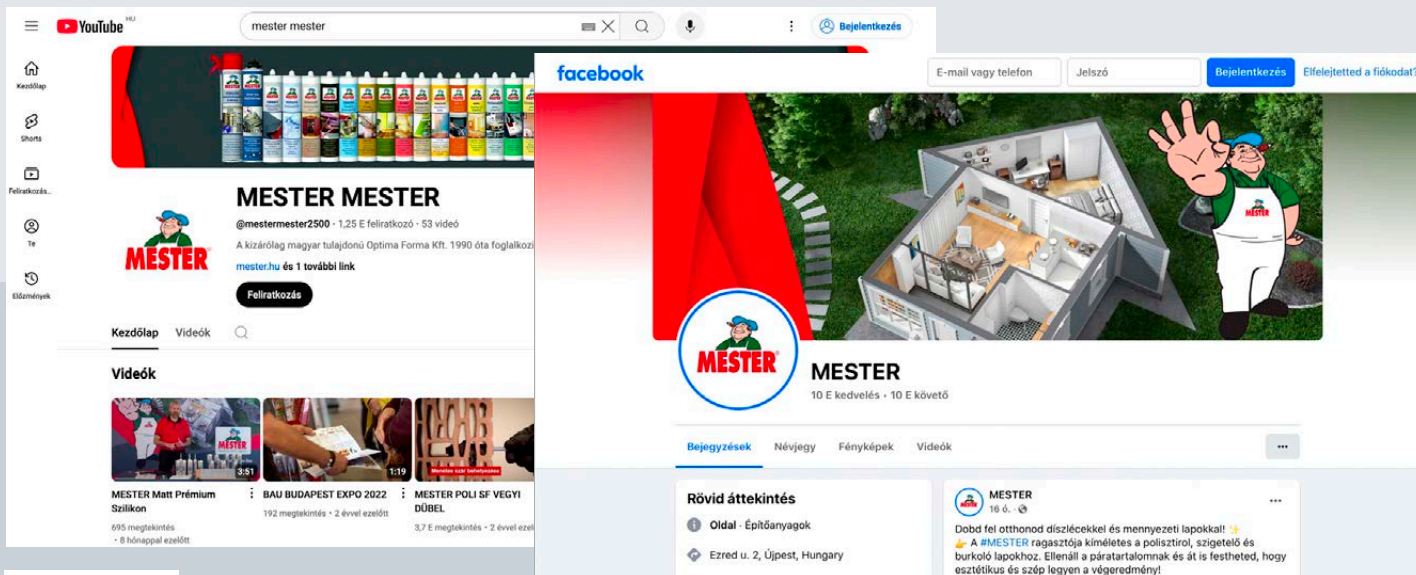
YouTube HU
mester mester
Bejelentkezés
Kezdőlap
Shorts
Feliratkozás...
Te
Előzmények
MESTER
MESTER MESTER
@mestermester2500 · 1,25 E feliratkozó · 53 videó
A kizárólag magyar tulajdonú Optima Forma Kft. 1990 óta foglalkoz
mester.hu és 1 további link
Feliratkozás
Kezdőlap Videók
Videók
3:51
MESTER Matt Prémium Szilikon
695 megtekintés · 8 hónappal ezelőtt
1:19
BAU BUDAPEST EXPO 2022
192 megtekintés · 2 évvel ezelőtt
MESTER POLI SF VEGYI DÜBEL
3,7 E megtekintés · 2 évvel ezel

facebook
E-mail vagy telefon
Jelszó
Bejelentkezés
Elfelejtetted a fiókodat?
MESTER
MESTER
10 E kedvelés · 10 E követő
Bejegyzések Névjegy Fényképek Videók
...
Rövid áttekintés
Oldal · Építőanyagok
Ezred u. 2, Újpest, Hungary
MESTER
16 ó. ·
Dobd fel otthonod díszlécekkel és mennyezeti lapokkal! ✨
👉 A #MESTER ragasztója kíméletes a polisztirol, szigetelő és burkoló lapokhoz. Ellenáll a páratartalomnak és át is festheted, hogy esztétikus és szép legyen a végeredmény!